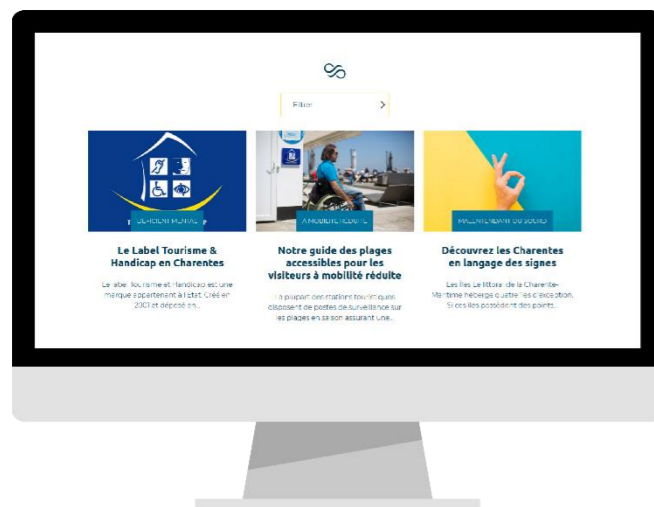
Filtrer

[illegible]

Le Label Tourisme & Handicap en Charentes

Le label Tourisme et Handicap est une marque appartenant à l'Etat. Créé en 2001 et déposé en...

À MOBILITÉ RÉDUITE

Notre guide des plages accessibles pour les visiteurs à mobilité réduite

La plupart des stations touristiques disposent de postes de surveillance sur les plages en saison assurant une...

MALENTENDANTS OU SOURDS

Découvrez les Charentes en langage des signes

Les îles Le littoral de la Charente-Maritime héberge quatre îles d'exception. Si ces îles possèdent des points...